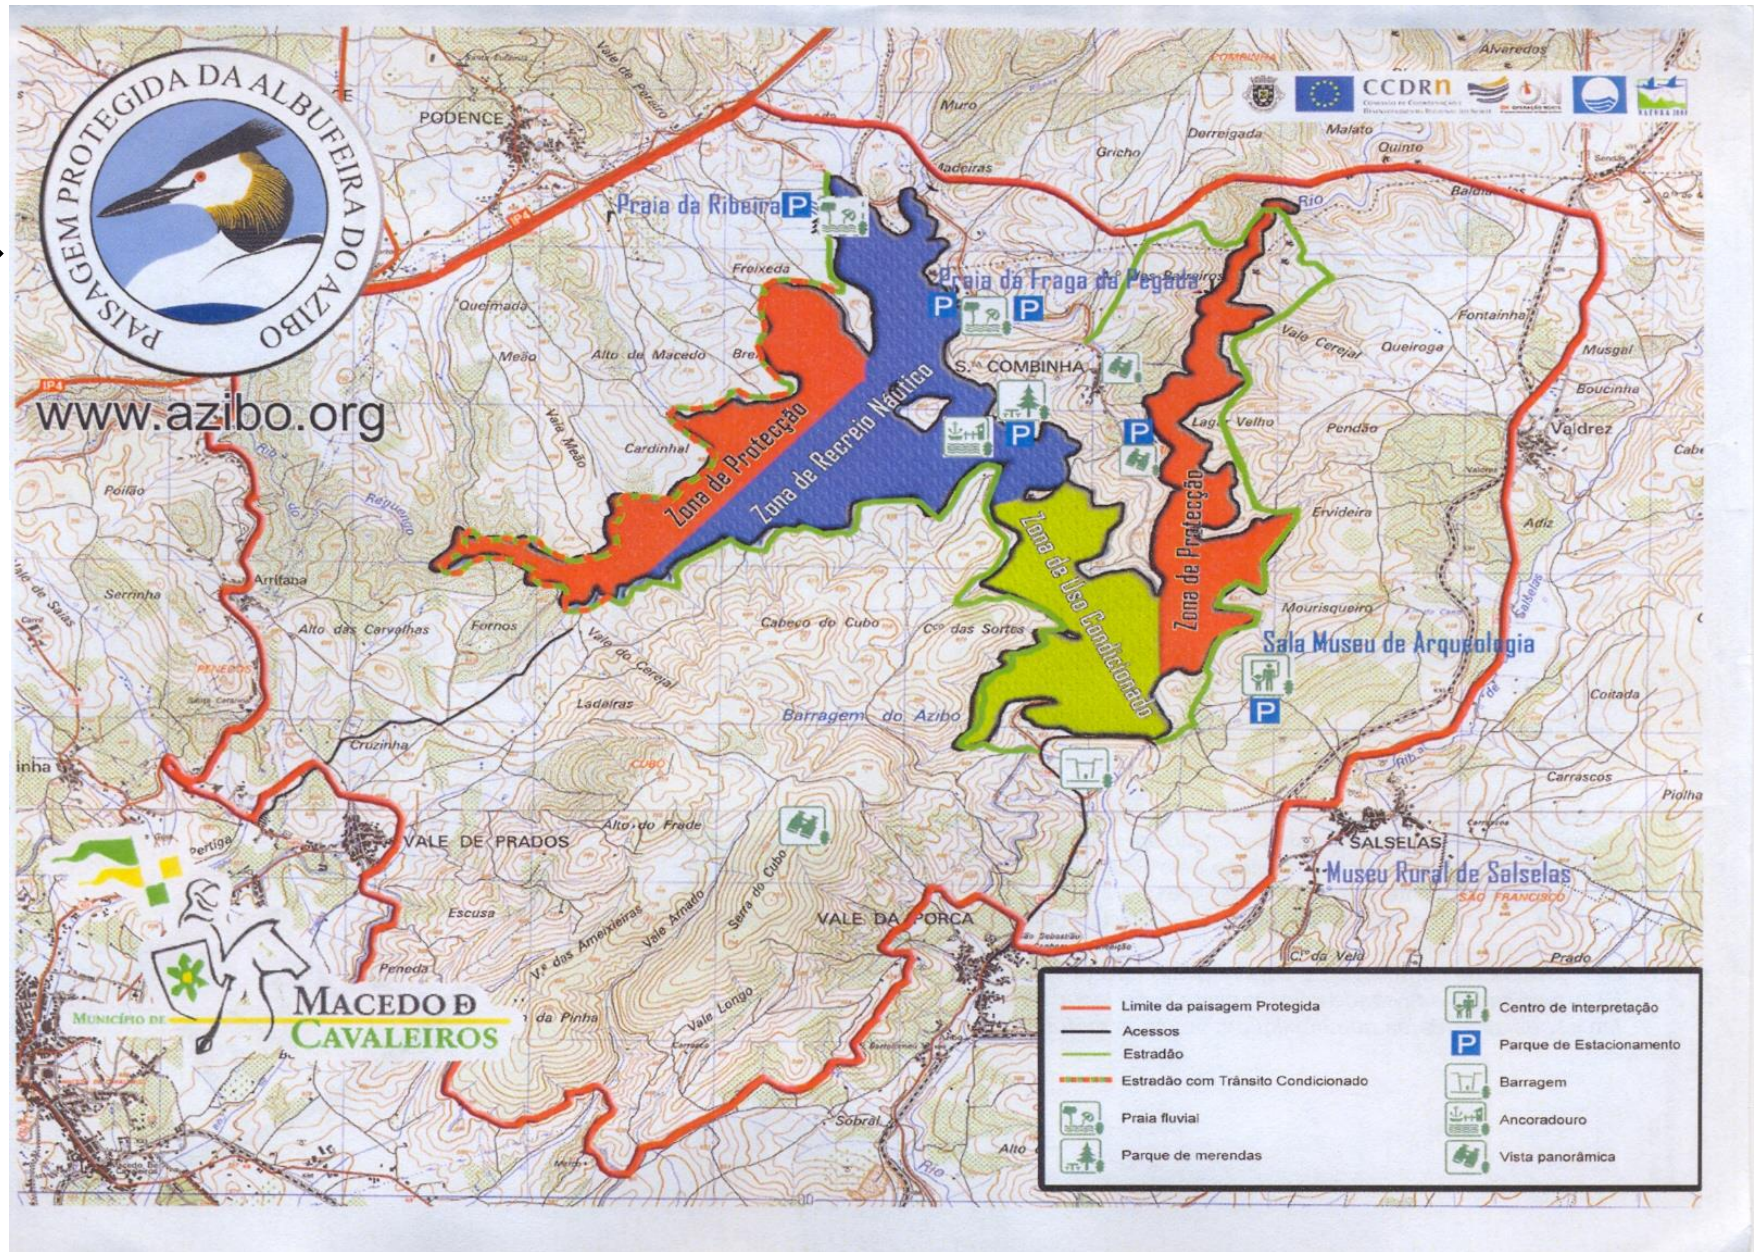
PAISAGEM PROTEGIDA DA ALBUFEIRA DO AZIBO

www.azibo.org

CCDRn

Praia da Ribeira P

Praia da Fraga da Pegada

P P

Zona de Protecção

Zona de Recreio Náutico

Zona de Uso Condicionado

Zona de Protecção

Sala Museu de Arqueologia

P

Museu Rural de Salselas

PODENCE
Muro
Derreigada
Malato
Quinta
Alvaredos
Grijó
Freixeda
Queimada
Meso
Alto de Macedo
S. COMBINHA
Fontainha
Vale Cerejal
Queiroga
Mosgal
Boucinha
Valdrez
Lago Velho
Pendão
Ervideira
Adiz
Cardinhal
Poilão
Arrifana
Serrinha
Alto das Carvalhas
Fornos
Vale do Cerejal
Cabeço do Cubo
Cº das Sortes
Mourisqueiro
Ladeiras
Barragem do Azibo
Cortida
Cruzinha
Carrascos
Vale de Prados
Alto do Frade
SALSELAS
São Francisco
Escusa
Vale da Porca
Penedo
Cº da Velha
Prado
Serra do Cubo
Vale Longo
Sobral
Alto
Rio
IP4

MUNICÍPIO DE MACEDO DE CAVALEIROS

| | | | |
|---|---|---|---|
| | Limite da paisagem Protegida | | Centro de interpretação |
| | Acessos | P | Parque de Estacionamento |
| | Estradão | | Barragem |
| | Estradão com Trânsito Condicionado | | Ancoradouro |
| | Praia fluvial | | Vista panorâmica |
| | Parque de merendas | | |